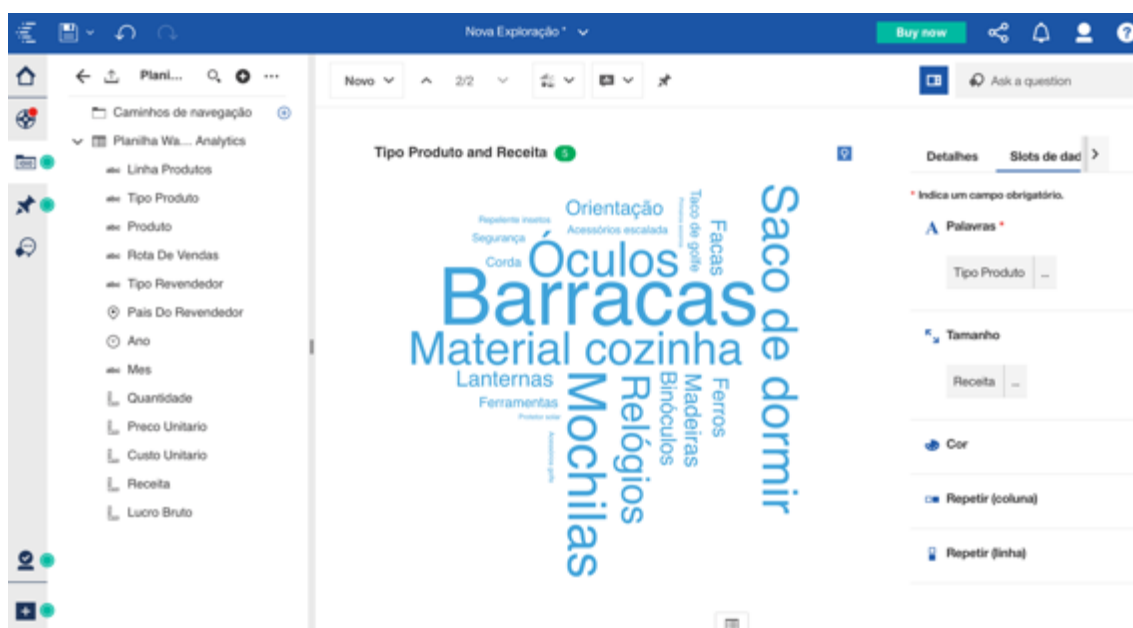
Nova Exploração * 

Buy now

Plani...

Caminhos de navegação

Planilha Wa.... Analytics

Linha Produtos

Tipo Produto

Produto

Rota De Vendas

Tipo Revendedor

Pais Do Revendedor

Ano

Mes

Quantidade

Preco Unitario

Custo Unitario

Receita

Lucro Bruto

Novo 2/2

Ask a question

Tipo Produto and Receita 5

Repelente insetos
Orientação
Acessórios escalada
Segurança
Corda
Óculos
Taco de golfe
Facas
Saco de dormir
Barracas
Material cozinha
Lanternas
Ferramentas
Protetor solar
Mochilas
Relógios
Binóculos
Madeiras
Ferros
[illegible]
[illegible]

Detalhes

Slots de dad

* Indica um campo obrigatório.

Palavras *

Tipo Produto ...

Tamanho

Receita ...

Cor

Repetir (coluna)

Repetir (linha)